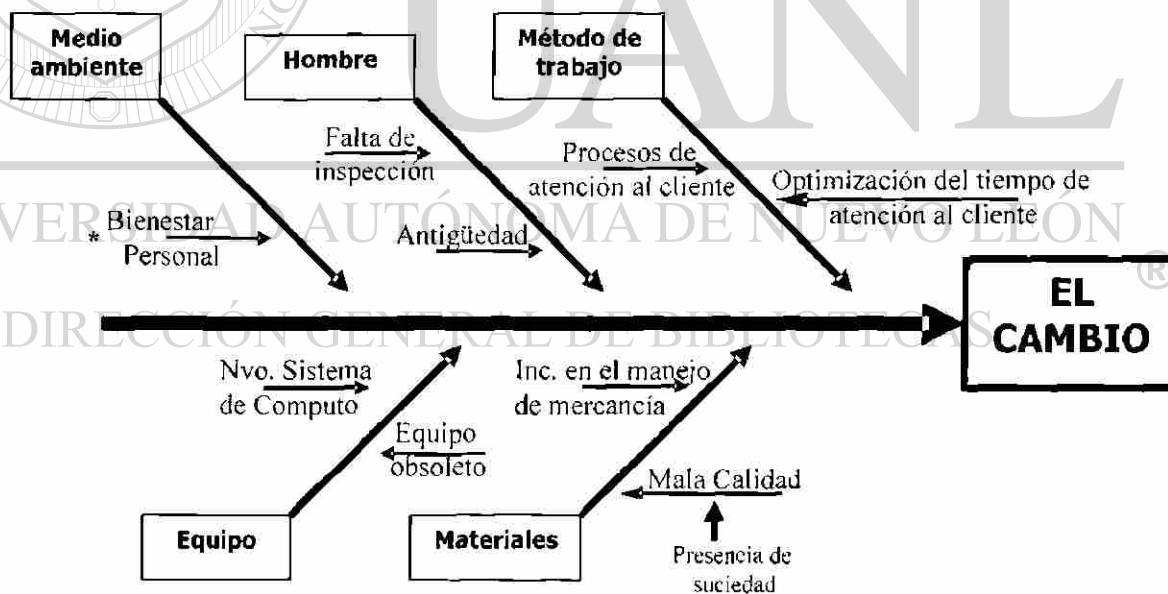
Medio ambiente

Hombre

Método de trabajo

Falta de inspección

Procesos de atención al cliente

Optimización del tiempo de atención al cliente

* Bienestar Personal

Antigüedad

EL CAMBIO

Nvo. Sistema de Computo

Inc. en el manejo de mercancía

Equipo obsoleto

Mala Calidad

Presencia de suciedad

Equipo

Materiales

UANL

UNIVERSIDAD AUTÓNOMA DE NUEVO LEÓN ®

DIRECCIÓN GENERAL DE BIBLIOTECAS